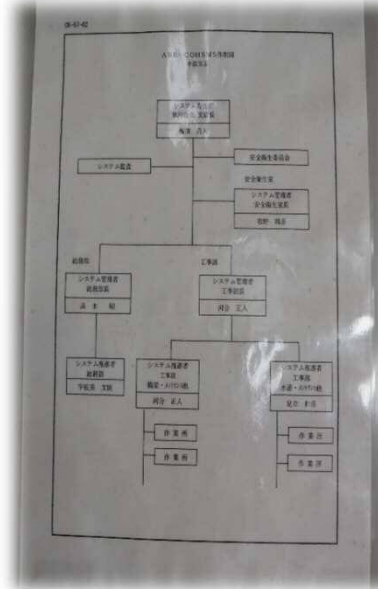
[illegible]

ASC・OHSMS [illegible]

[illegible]

システム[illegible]

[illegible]

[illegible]

システム監査

安全衛生委員会

安全衛生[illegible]

システム管理者
安全衛生室長

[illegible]

総務部

工事部

システム管理者
総務部長

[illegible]

システム管理者
工事部長

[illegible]

システム推進者
総務部

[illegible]

システム推進者
工事部
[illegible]

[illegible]

システム推進者
工事部
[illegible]

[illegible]

作業所

作業所

作業所

作業所